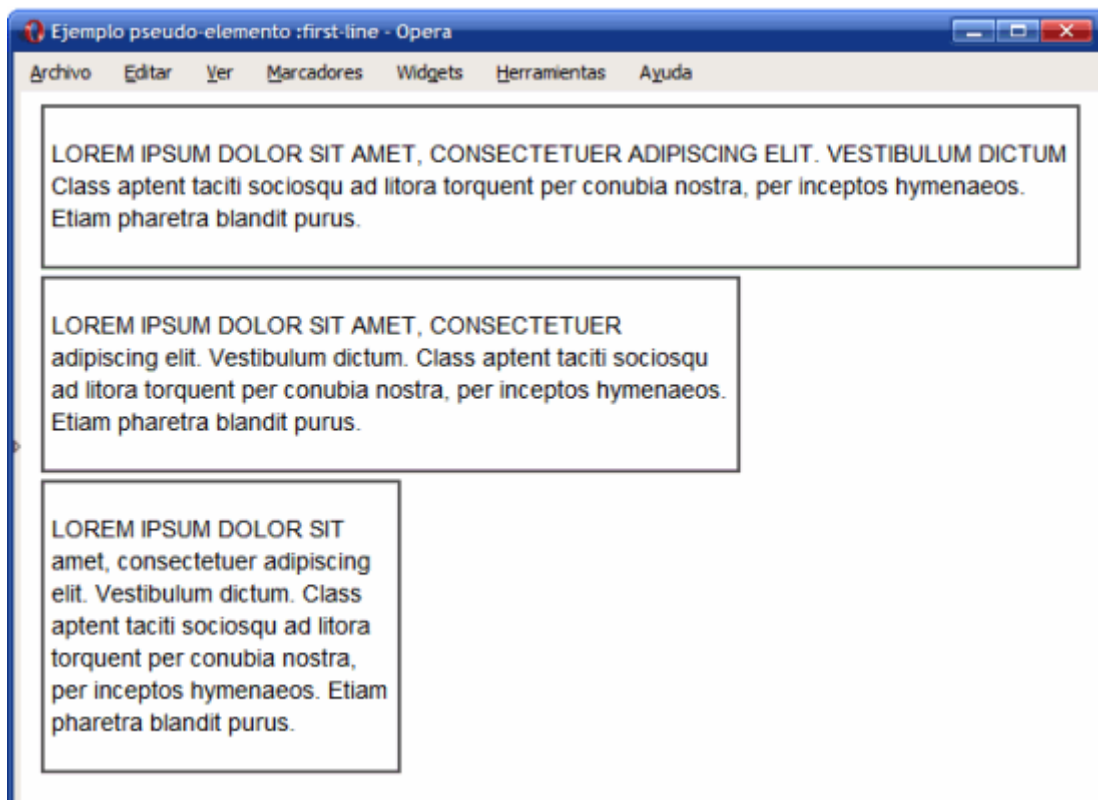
Ejemplo pseudo-elemento :first-line - Opera

Archivo Editar Ver Marcadores Widgets Herramientas Ayuda

LOREM IPSUM DOLOR SIT AMET, CONSECTETUER ADIPISCING ELIT. VESTIBULUM DICTUM Class aptent taciti sociosqu ad litora torquent per conubia nostra, per inceptos hymenaeos. Etiam pharetra blandit purus.

LOREM IPSUM DOLOR SIT AMET, CONSECTETUER adipiscing elit. Vestibulum dictum. Class aptent taciti sociosqu ad litora torquent per conubia nostra, per inceptos hymenaeos. Etiam pharetra blandit purus.

LOREM IPSUM DOLOR SIT amet, consectetuer adipiscing elit. Vestibulum dictum. Class aptent taciti sociosqu ad litora torquent per conubia nostra, per inceptos hymenaeos. Etiam pharetra blandit purus.